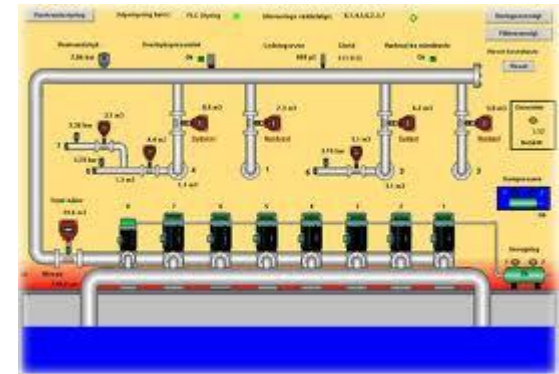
Pumpestyring | Styring fra: PLC Styring | Vannmengde | Driftsoversikt | Alarmoversikt

Pumpe status | Ledningsevne | Nivå | Reset

2,06 bar | 0 | 0 | 0,0 m3

0,5 m3 | 2,3 m3 | 6,3 m3 | 0,8 m3

2,2 m3 | 0,4 m3 | 1,5 m3 | 1,4 m3 | 3,1 m3

Spillvann | Spillvann

1 | 2 | 3 | 4 | 5 | 6 | 7 | 8

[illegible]